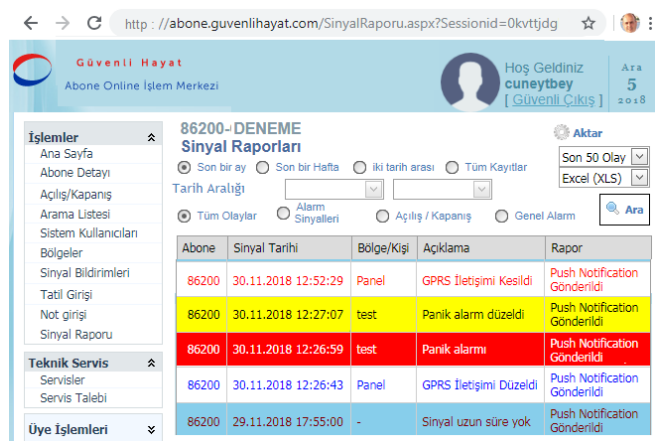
http://abone.guvenlihayat.com/SinyalRaporu.aspx?Sessionid=0kvttjdg

Güvenli Hayat
Abone Online İşlem Merkezi

Hoş Geldiniz
cuneytbey
[ Güvenli Çıkış ]

Ara
5
2018

İşlemler
Ana Sayfa
Abone Detayı
Açılış/Kapanış
Arama Listesi
Sistem Kullanıcıları
Bölgeler
Sinyal Bildirimleri
Tatil Girişi
Not girişi
Sinyal Raporu

Teknik Servis
Servisler
Servis Talebi

Üye İşlemleri

86200-DENEME
Sinyal Raporları

Aktar

Son bir ay
Son bir Hafta
iki tarih arası
Tüm Kayıtlar

Son 50 Olay
Excel (XLS)

Tarih Aralığı

Tüm Olaylar
Alarm Sinyalleri
Açılış / Kapanış
Genel Alarm

Ara

| Abone | Sinyal Tarihi | Bölge/Kişi | Açıklama | Rapor |
|---|---|---|---|---|
| 86200 | 30.11.2018 12:52:29 | Panel | GPRS İletişimi Kesildi | Push Notification Gönderildi |
| 86200 | 30.11.2018 12:27:07 | test | Panik alarm düzeldi | Push Notification Gönderildi |
| 86200 | 30.11.2018 12:26:59 | test | Panik alarmı | Push Notification Gönderildi |
| 86200 | 30.11.2018 12:26:43 | Panel | GPRS İletişimi Düzeldi | Push Notification Gönderildi |
| 86200 | 29.11.2018 17:55:00 | - | Sinyal uzun süre yok | Push Notification Gönderildi |